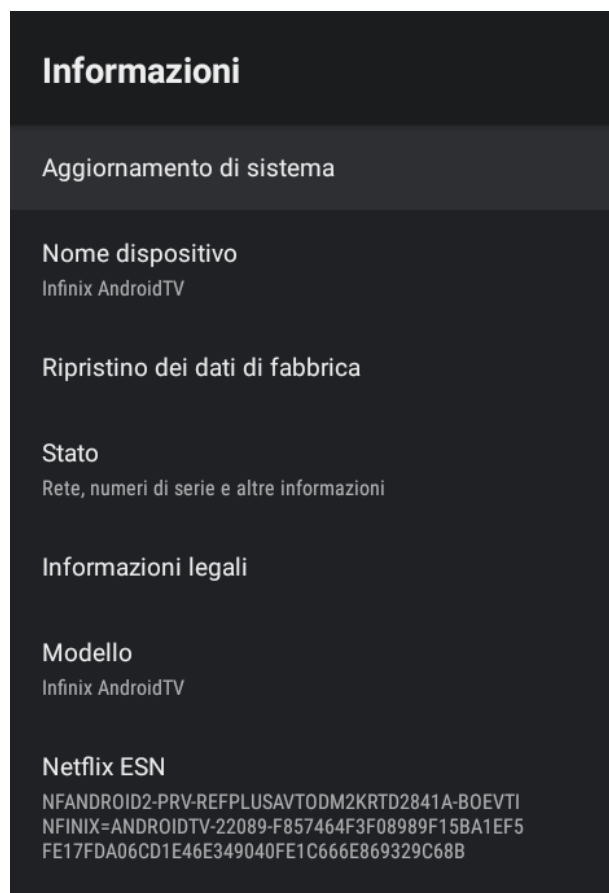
Informazioni

Aggiornamento di sistema

Nome dispositivo
Infinix AndroidTV

Ripristino dei dati di fabbrica

Stato
Rete, numeri di serie e altre informazioni

Informazioni legali

Modello
Infinix AndroidTV

Netflix ESN
NFANDROID2-PRV-REFPLUSAVTODM2KRTD2841A-BOEVTINFINIX=ANDROIDTV-22089-F857464F3F08989F15BA1EF5FE17FDA06CD1E46E349040FE1C666E869329C68B